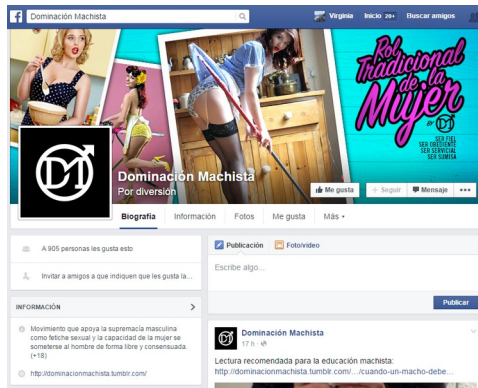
Dominación Machista

Virginia Inicio 20+ Buscar amigos

Rol Tradicional de la Mujer

SER FIEL
SER OBEDIENTE
SER SERVICIAL
SER SUMISA

Dominación Machista
Por diversión

Me gusta + Seguir Mensaje •••

Biografía Información Fotos Me gusta Más

A 905 personas les gusta esto

Invitar a amigos a que indiquen que les gusta la...

INFORMACIÓN

Movimiento que apoya la supremacía masculina como fetiche sexual y la capacidad de la mujer se someterse al hombre de forma libre y consensuada. (+18)

http://dominacionmachista.tumblr.com/

Publicación Foto/video

Escribe algo...

Publicar

Dominación Machista
17 h ·

Lectura recomendada para la educación machista:
http://dominacionmachista.tumblr.com/.../cuando-un-macho-debe...